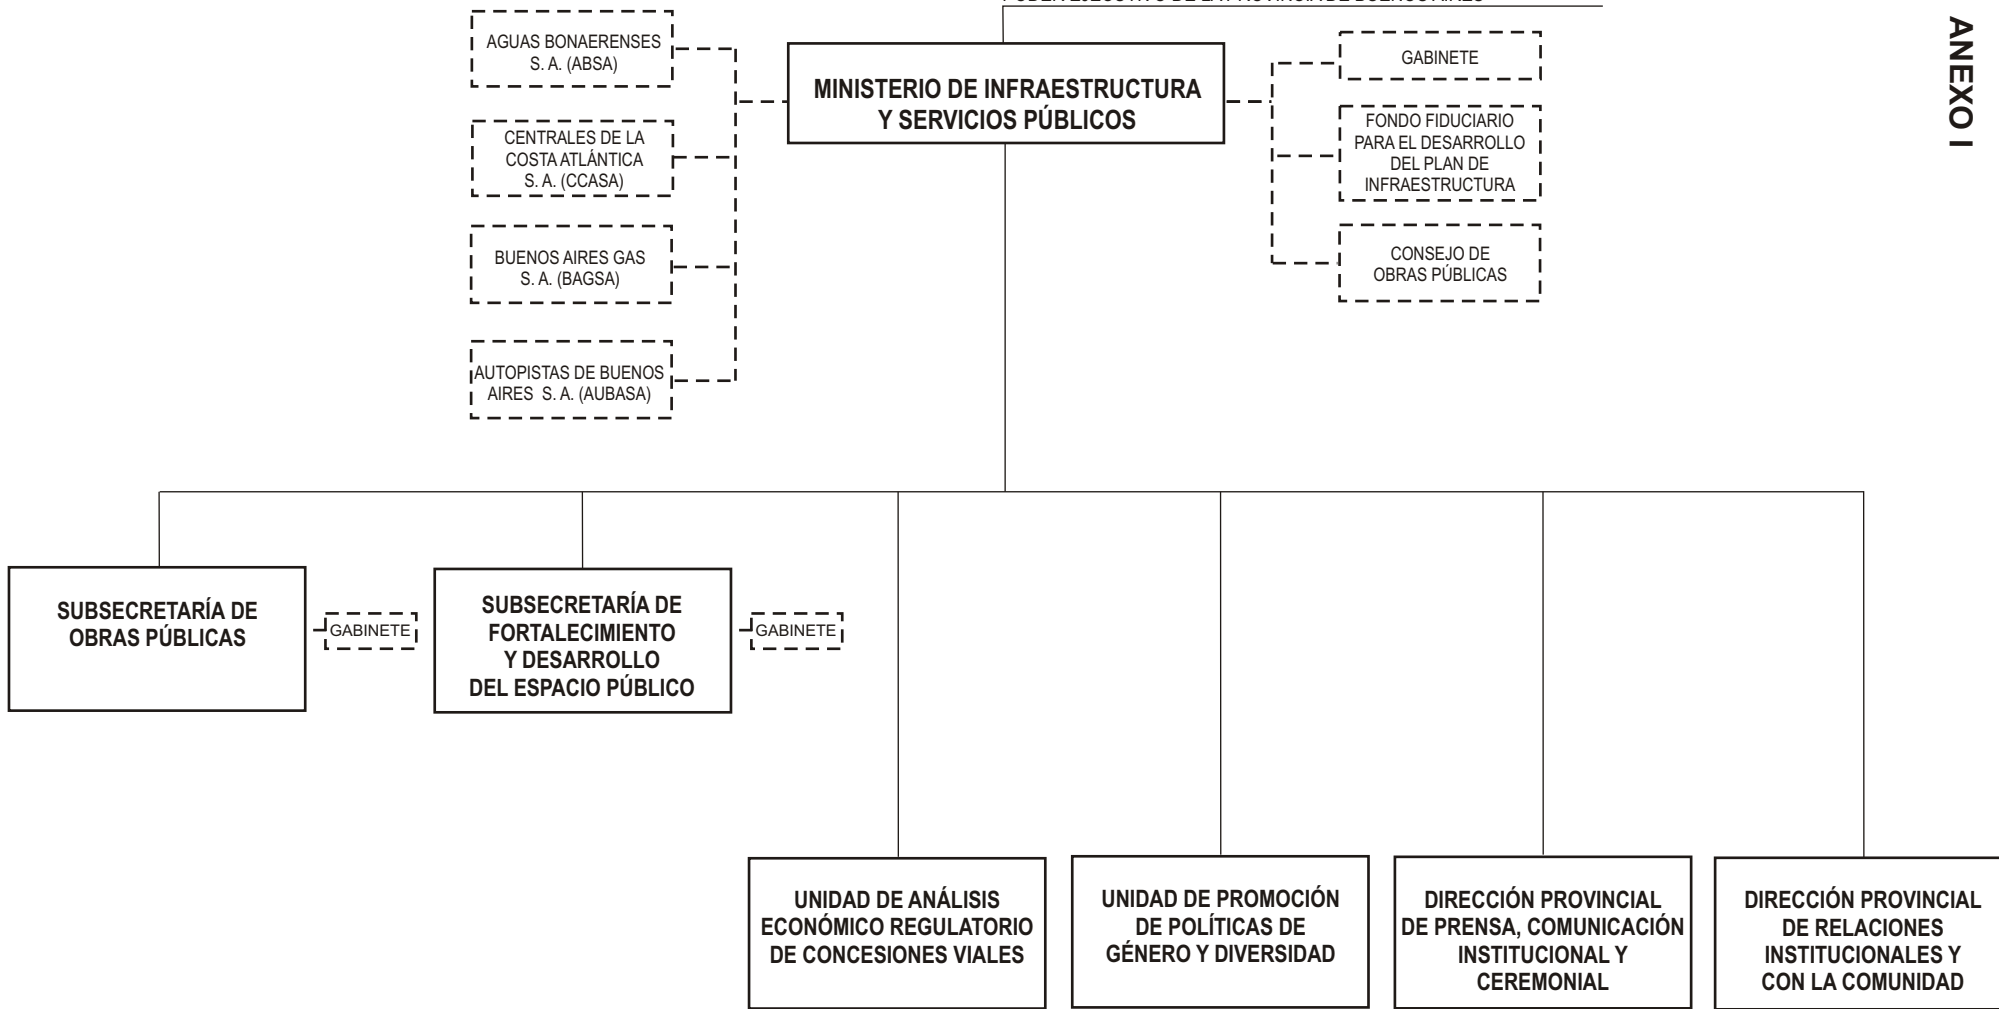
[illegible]

ANEXO I

MINISTERIO DE INFRAESTRUCTURA Y SERVICIOS PÚBLICOS

AGUAS BONAERENSES S. A. (ABSA)

CENTRALES DE LA COSTA ATLÁNTICA S. A. (CCASA)

BUENOS AIRES GAS S. A. (BAGSA)

AUTOPISTAS DE BUENOS AIRES S. A. (AUBASA)

GABINETE

FONDO FIDUCIARIO PARA EL DESARROLLO DEL PLAN DE INFRAESTRUCTURA

CONSEJO DE OBRAS PÚBLICAS

SUBSECRETARÍA DE OBRAS PÚBLICAS

GABINETE

SUBSECRETARÍA DE FORTALECIMIENTO Y DESARROLLO DEL ESPACIO PÚBLICO

GABINETE

UNIDAD DE ANÁLISIS ECONÓMICO REGULATORIO DE CONCESIONES VIALES

UNIDAD DE PROMOCIÓN DE POLÍTICAS DE GÉNERO Y DIVERSIDAD

DIRECCIÓN PROVINCIAL DE PRENSA, COMUNICACIÓN INSTITUCIONAL Y CEREMONIAL

DIRECCIÓN PROVINCIAL DE RELACIONES INSTITUCIONALES Y CON LA COMUNIDAD